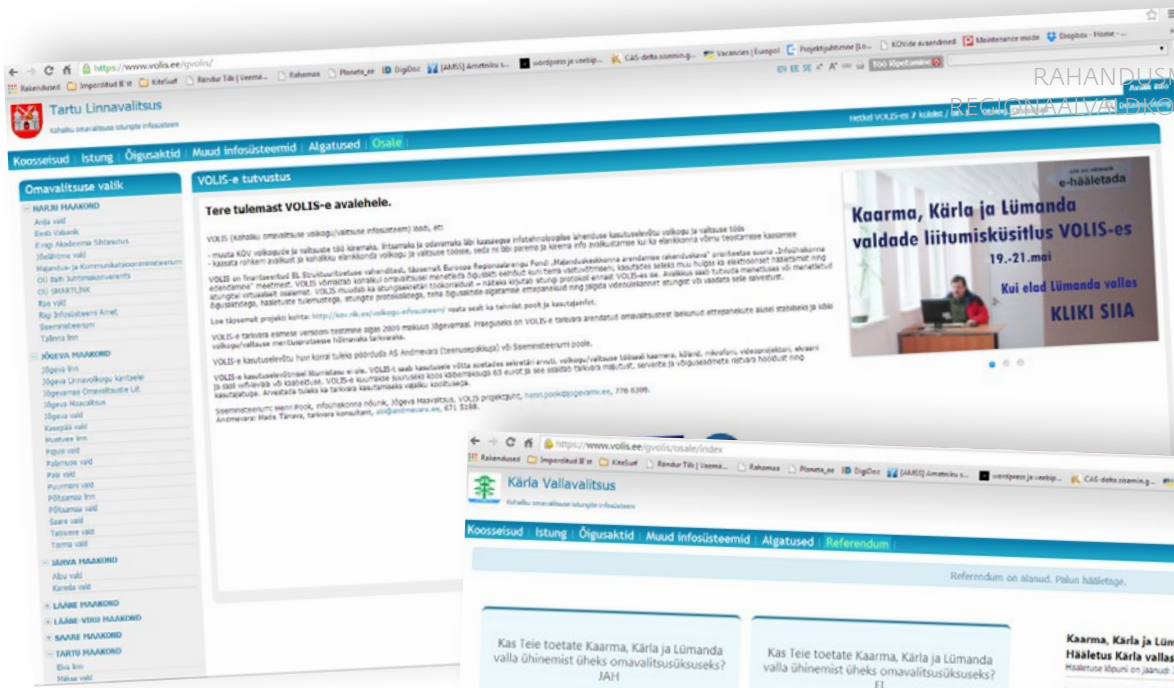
RAHANDUSM
REGIONAALVALDKO

https://www.volis.ee/gvolis/

Rakendused Imporditud lit Kiteloof Randur Tiik | Veema... Rahamaa Planeta_ee DigiDoc [AMSS] Ametnike s... wordpress ja veebip... CAS-detta.sisemin.g... Vacancies | Europol Projektijuhtimine [Lo... KOVide avaandmed Maintenance mode Dropbox - Home -

Tartu Linnavalitsus
Kohaliku omavalitsuse istungite infosüsteem

Koosseisud | Istung | Õigusaktid | Muud infosüsteemid | Algatused | Osale

Omavalitsuse valik
HARJU MAAKOND
Anija vald
Eesti Vabariik
Jõelähtme vald
Keila vald
Rae vald
Saue vald
Tallinn linn
JÕGEVA MAAKOND
Jõgeva linn
Jõgeva vald
Kasepää vald
Mustvee linn
Palamuse vald
Pala vald
Puurmani vald
Põltsamaa linn
Põltsamaa vald
Saare vald
Tabivere vald
Torma vald
JÄRVA MAAKOND
Albu vald
Koeru vald
LÄÄNE MAAKOND
LÄÄNE-VIRU MAAKOND
SAARE MAAKOND
TARTU MAAKOND
Elva linn
Haaslava vald

VOLIS-e tutvustus

Tere tulemast VOLIS-e avalehele.

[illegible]

e-hääletada
Kaarma, Kärla ja Lümanda valdade liitumisküsitlus VOLIS-es
19.-21.mai
Kui elad Lümanda vallas
KLIKI SIIA

https://www.volis.ee/gvolis/osale/index

Kärla Vallavalitsus
Kohaliku omavalitsuse istungite infosüsteem

Koosseisud | Istung | Õigusaktid | Muud infosüsteemid | Algatused | Referendum

Referendum on alanud. Palun hääletage.

Kas Teie toetate Kaarma, Kärla ja Lümanda valla ühinemist üheks omavalitsusüksuseks?
JAH

Kas Teie toetate Kaarma, Kärla ja Lümanda valla ühinemist üheks omavalitsusüksuseks?
EI

Kaarma, Kärla ja Lüm
Hääletus Kärla vallas
Hääletus lõpuni on jäänud